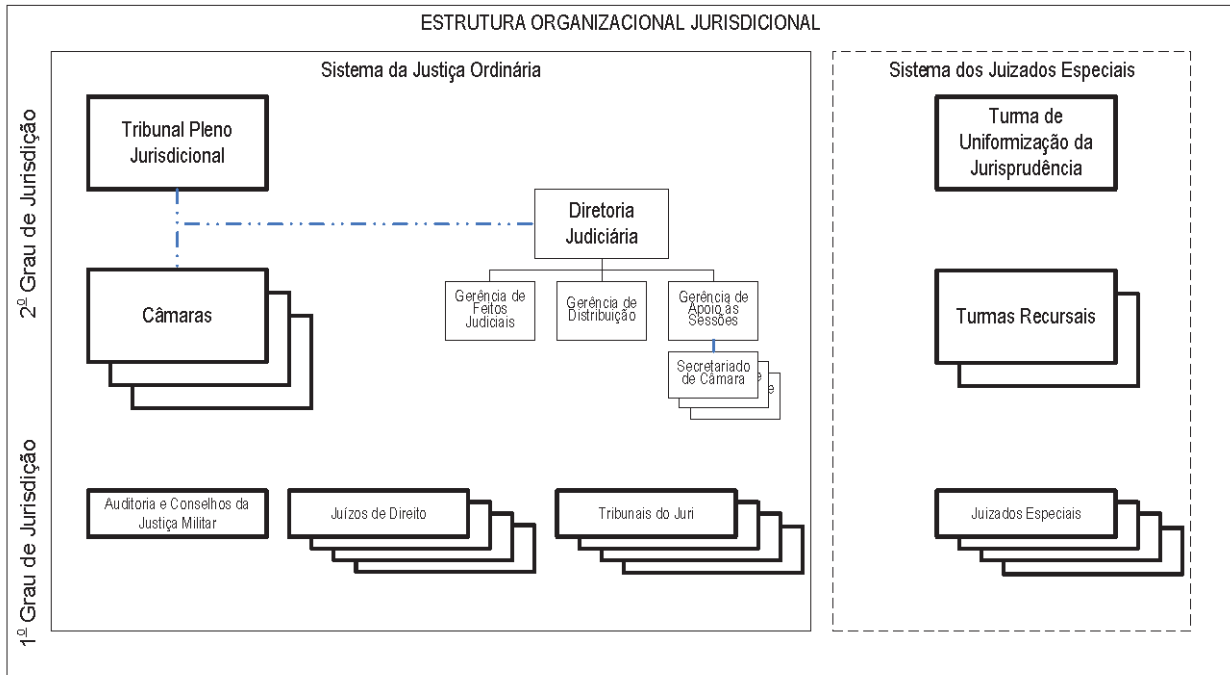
ESTRUTURA ORGANIZACIONAL JURISDICIONAL

Sistema da Justiça Ordinária

2º Grau de Jurisdição

Tribunal Pleno Jurisdicional

Diretoria Judiciária

Gerência de Feitos Judiciais

Gerência de Distribuição

Gerência de Apoio às Sessões

Secretariado de Câmara

Câmaras

1º Grau de Jurisdição

Auditoria e Conselhos da Justiça Militar

Juízos de Direito

Tribunais do Juri

Sistema dos Juizados Especiais

Turma de Uniformização da Jurisprudência

Turmas Recursais

Juizados Especiais